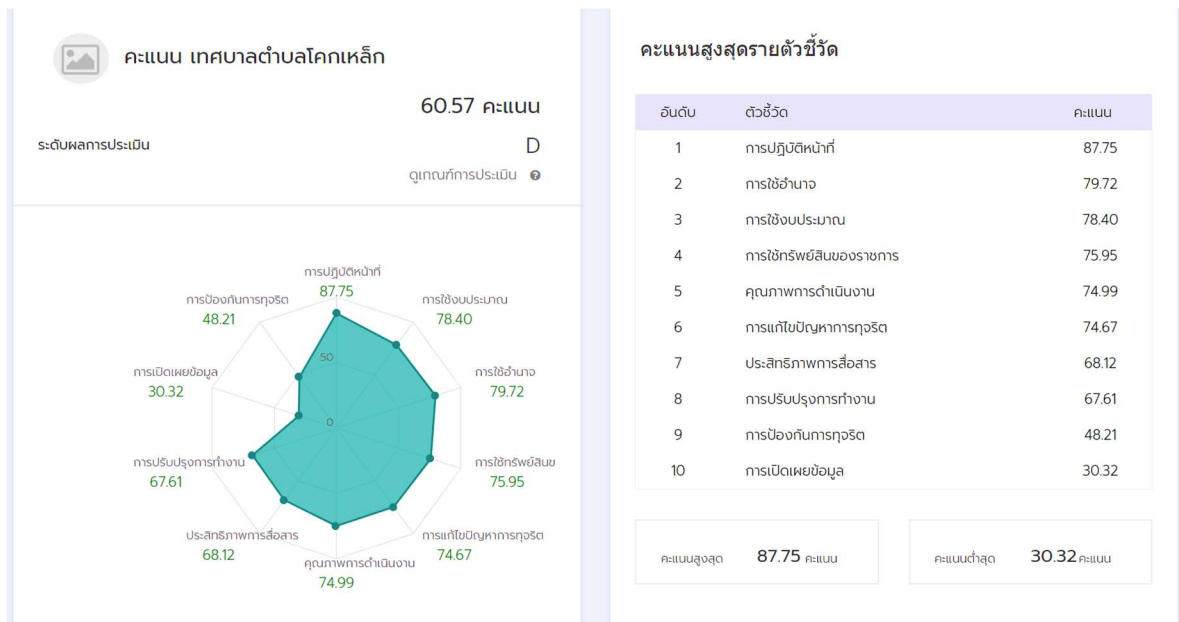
คะแนน เทศบาลตำบลโคกเหล็ก

60.57 คะแนน

ระดับผลการประเมิน

D

ดูเกณฑ์การประเมิน

การปฏิบัติหน้าที่
87.75

การใช้งบประมาณ
78.40

การใช้อำนาจ
79.72

การใช้ทรัพย์สินฯ
75.95

การแก้ไขปัญหาการทุจริต
74.67

คุณภาพการดำเนินงาน
74.99

ประสิทธิภาพการสื่อสาร
68.12

การปรับปรุงการทำงาน
67.61

การเปิดเผยข้อมูล
30.32

การป้องกันการทุจริต
48.21

50

0

คะแนนสูงสุดรายตัวชี้วัด

| อันดับ | ตัวชี้วัด | คะแนน |
|---|---|---|
| 1 | การปฏิบัติหน้าที่ | 87.75 |
| 2 | การใช้อำนาจ | 79.72 |
| 3 | การใช้งบประมาณ | 78.40 |
| 4 | การใช้ทรัพย์สินของราชการ | 75.95 |
| 5 | คุณภาพการดำเนินงาน | 74.99 |
| 6 | การแก้ไขปัญหาการทุจริต | 74.67 |
| 7 | ประสิทธิภาพการสื่อสาร | 68.12 |
| 8 | การปรับปรุงการทำงาน | 67.61 |
| 9 | การป้องกันการทุจริต | 48.21 |
| 10 | การเปิดเผยข้อมูล | 30.32 |

คะแนนสูงสุด 87.75 คะแนน

คะแนนต่ำสุด 30.32 คะแนน